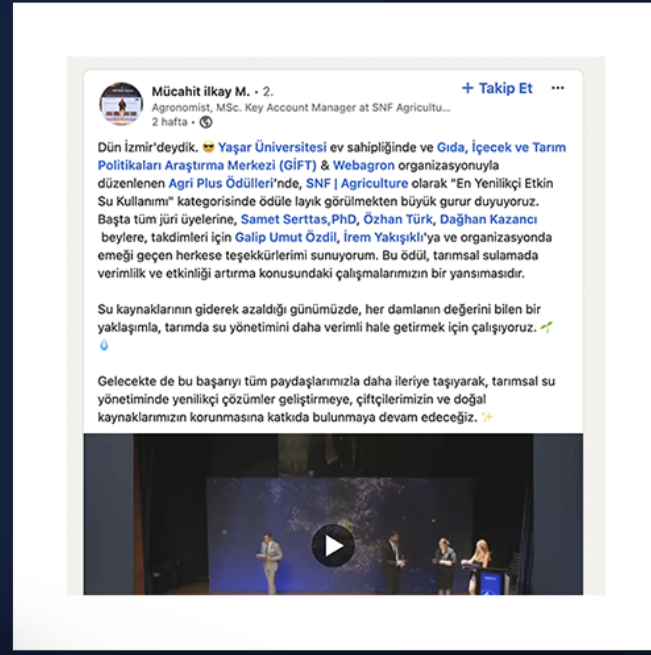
Mücahit ilkay M. • 2.
Agronomist, MSc. Key Account Manager at SNF Agricultu...
2 hafta •

+ Takip Et

Dün İzmir'deydik. 😎 Yaşar Üniversitesi ev sahipliğinde ve Gıda, İçecek ve Tarım Politikaları Araştırma Merkezi (GİFT) & Webagron organizasyonuyla düzenlenen Agri Plus Ödülleri'nde, SNF | Agriculture olarak "En Yenilikçi Etkin Su Kullanımı" kategorisinde ödüle layık görülmekten büyük gurur duyuyoruz. Başta tüm jüri üyelerine, Samet Serttas,PhD, Özhan Türk, Dağhan Kazancı beylere, takdimleri için Galip Umut Özdil, İrem Yakışıklı'ya ve organizasyonda emeği geçen herkese teşekkürlerimi sunuyorum. Bu ödül, tarımsal sulamada verimlilk ve etkinliği artırma konusundaki çalışmalarımızın bir yansımasıdır.

Su kaynaklarının giderek azaldığı günümüzde, her damlanın değerini bilen bir yaklaşımla, tarımda su yönetimini daha verimli hale getirmek için çalışıyoruz. 🌱💧

Gelecekte de bu başarıyı tüm paydaşlarımızla daha ileriye taşıyarak, tarımsal su yönetiminde yenilikçi çözümler geliştirmeye, çiftçilerimizin ve doğal kaynaklarımızın korunmasına katkıda bulunmaya devam edeceğiz. ✨